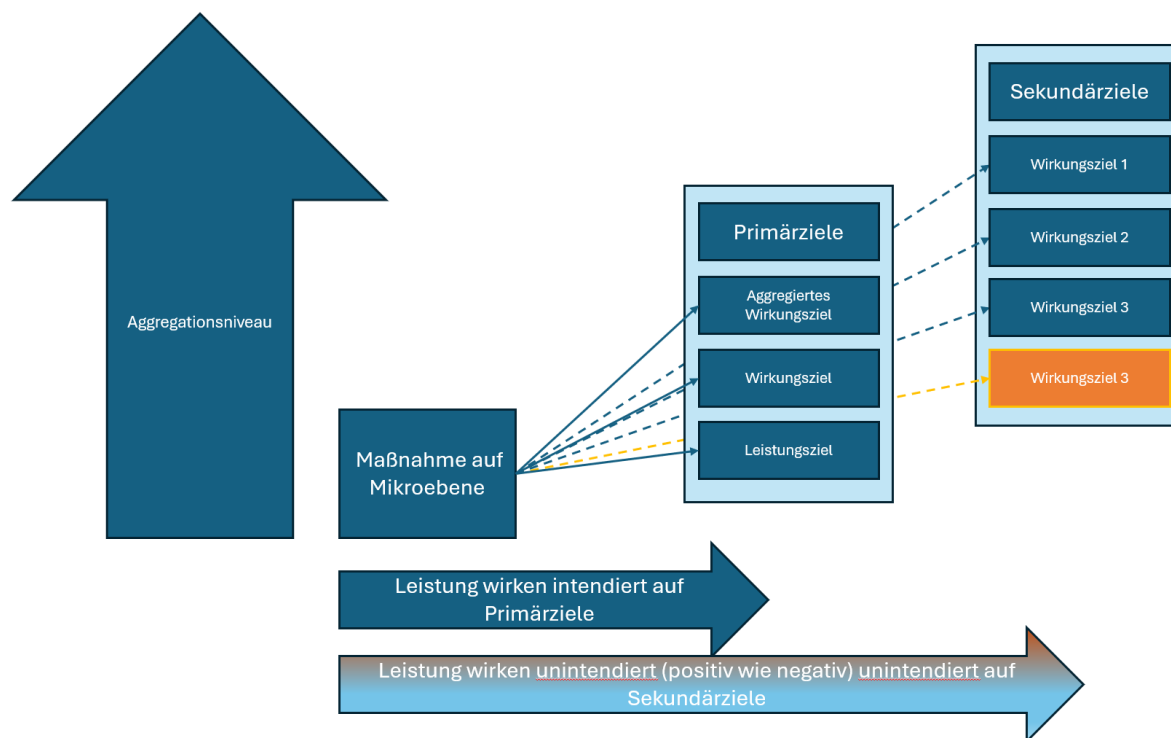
Aggregationsniveau

Maßnahme auf Mikroebene

Primärziele

Aggregiertes Wirkungsziel

Wirkungsziel

Leistungsziel

Sekundärziele

Wirkungsziel 1

Wirkungsziel 2

Wirkungsziel 3

Wirkungsziel 3

Leistung wirken intendiert auf Primärziele

Leistung wirken unintendiert (positiv wie negativ) unintendiert auf Sekundärziele